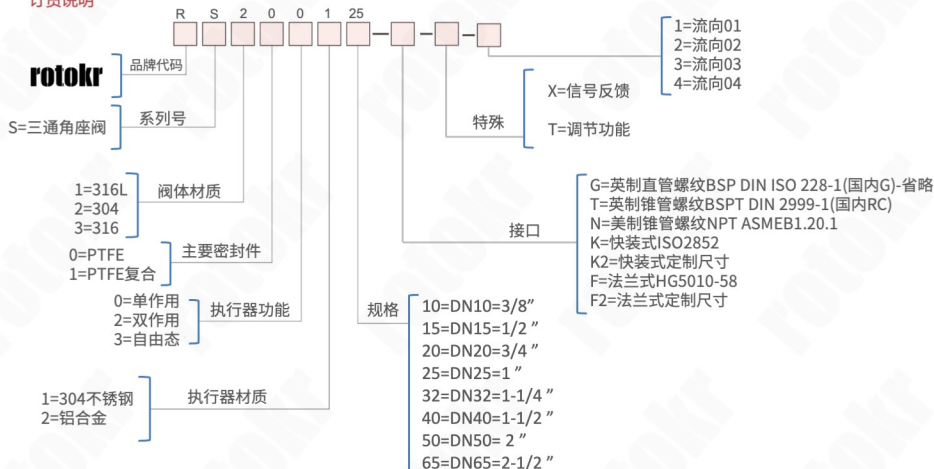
订货说明

R S 2 0 0 1 25 - - 

rotokr 品牌代码

S=三通角座阀 系列号

1=316L
2=304
3=316
阀体材质

0=PTFE
1=PTFE复合
主要密封件

0=单作用
2=双作用
3=自由态
执行器功能

1=304不锈钢
2=铝合金
执行器材质

规格
10=DN10=3/8"
15=DN15=1/2 "
20=DN20=3/4 "
25=DN25=1 "
32=DN32=1-1/4 "
40=DN40=1-1/2 "
50=DN50= 2 "
65=DN65=2-1/2 "

接口
G=英制直管螺纹BSP DIN ISO 228-1(国内G)-省略
T=英制锥管螺纹BSPT DIN 2999-1(国内RC)
N=美制锥管螺纹NPT ASMEB1.20.1
K=快装式ISO2852
K2=快装式定制尺寸
F=法兰式HG5010-58
F2=法兰式定制尺寸

特殊
X=信号反馈
T=调节功能

1=流向01
2=流向02
3=流向03
4=流向04

rotokr rotokr rotokr